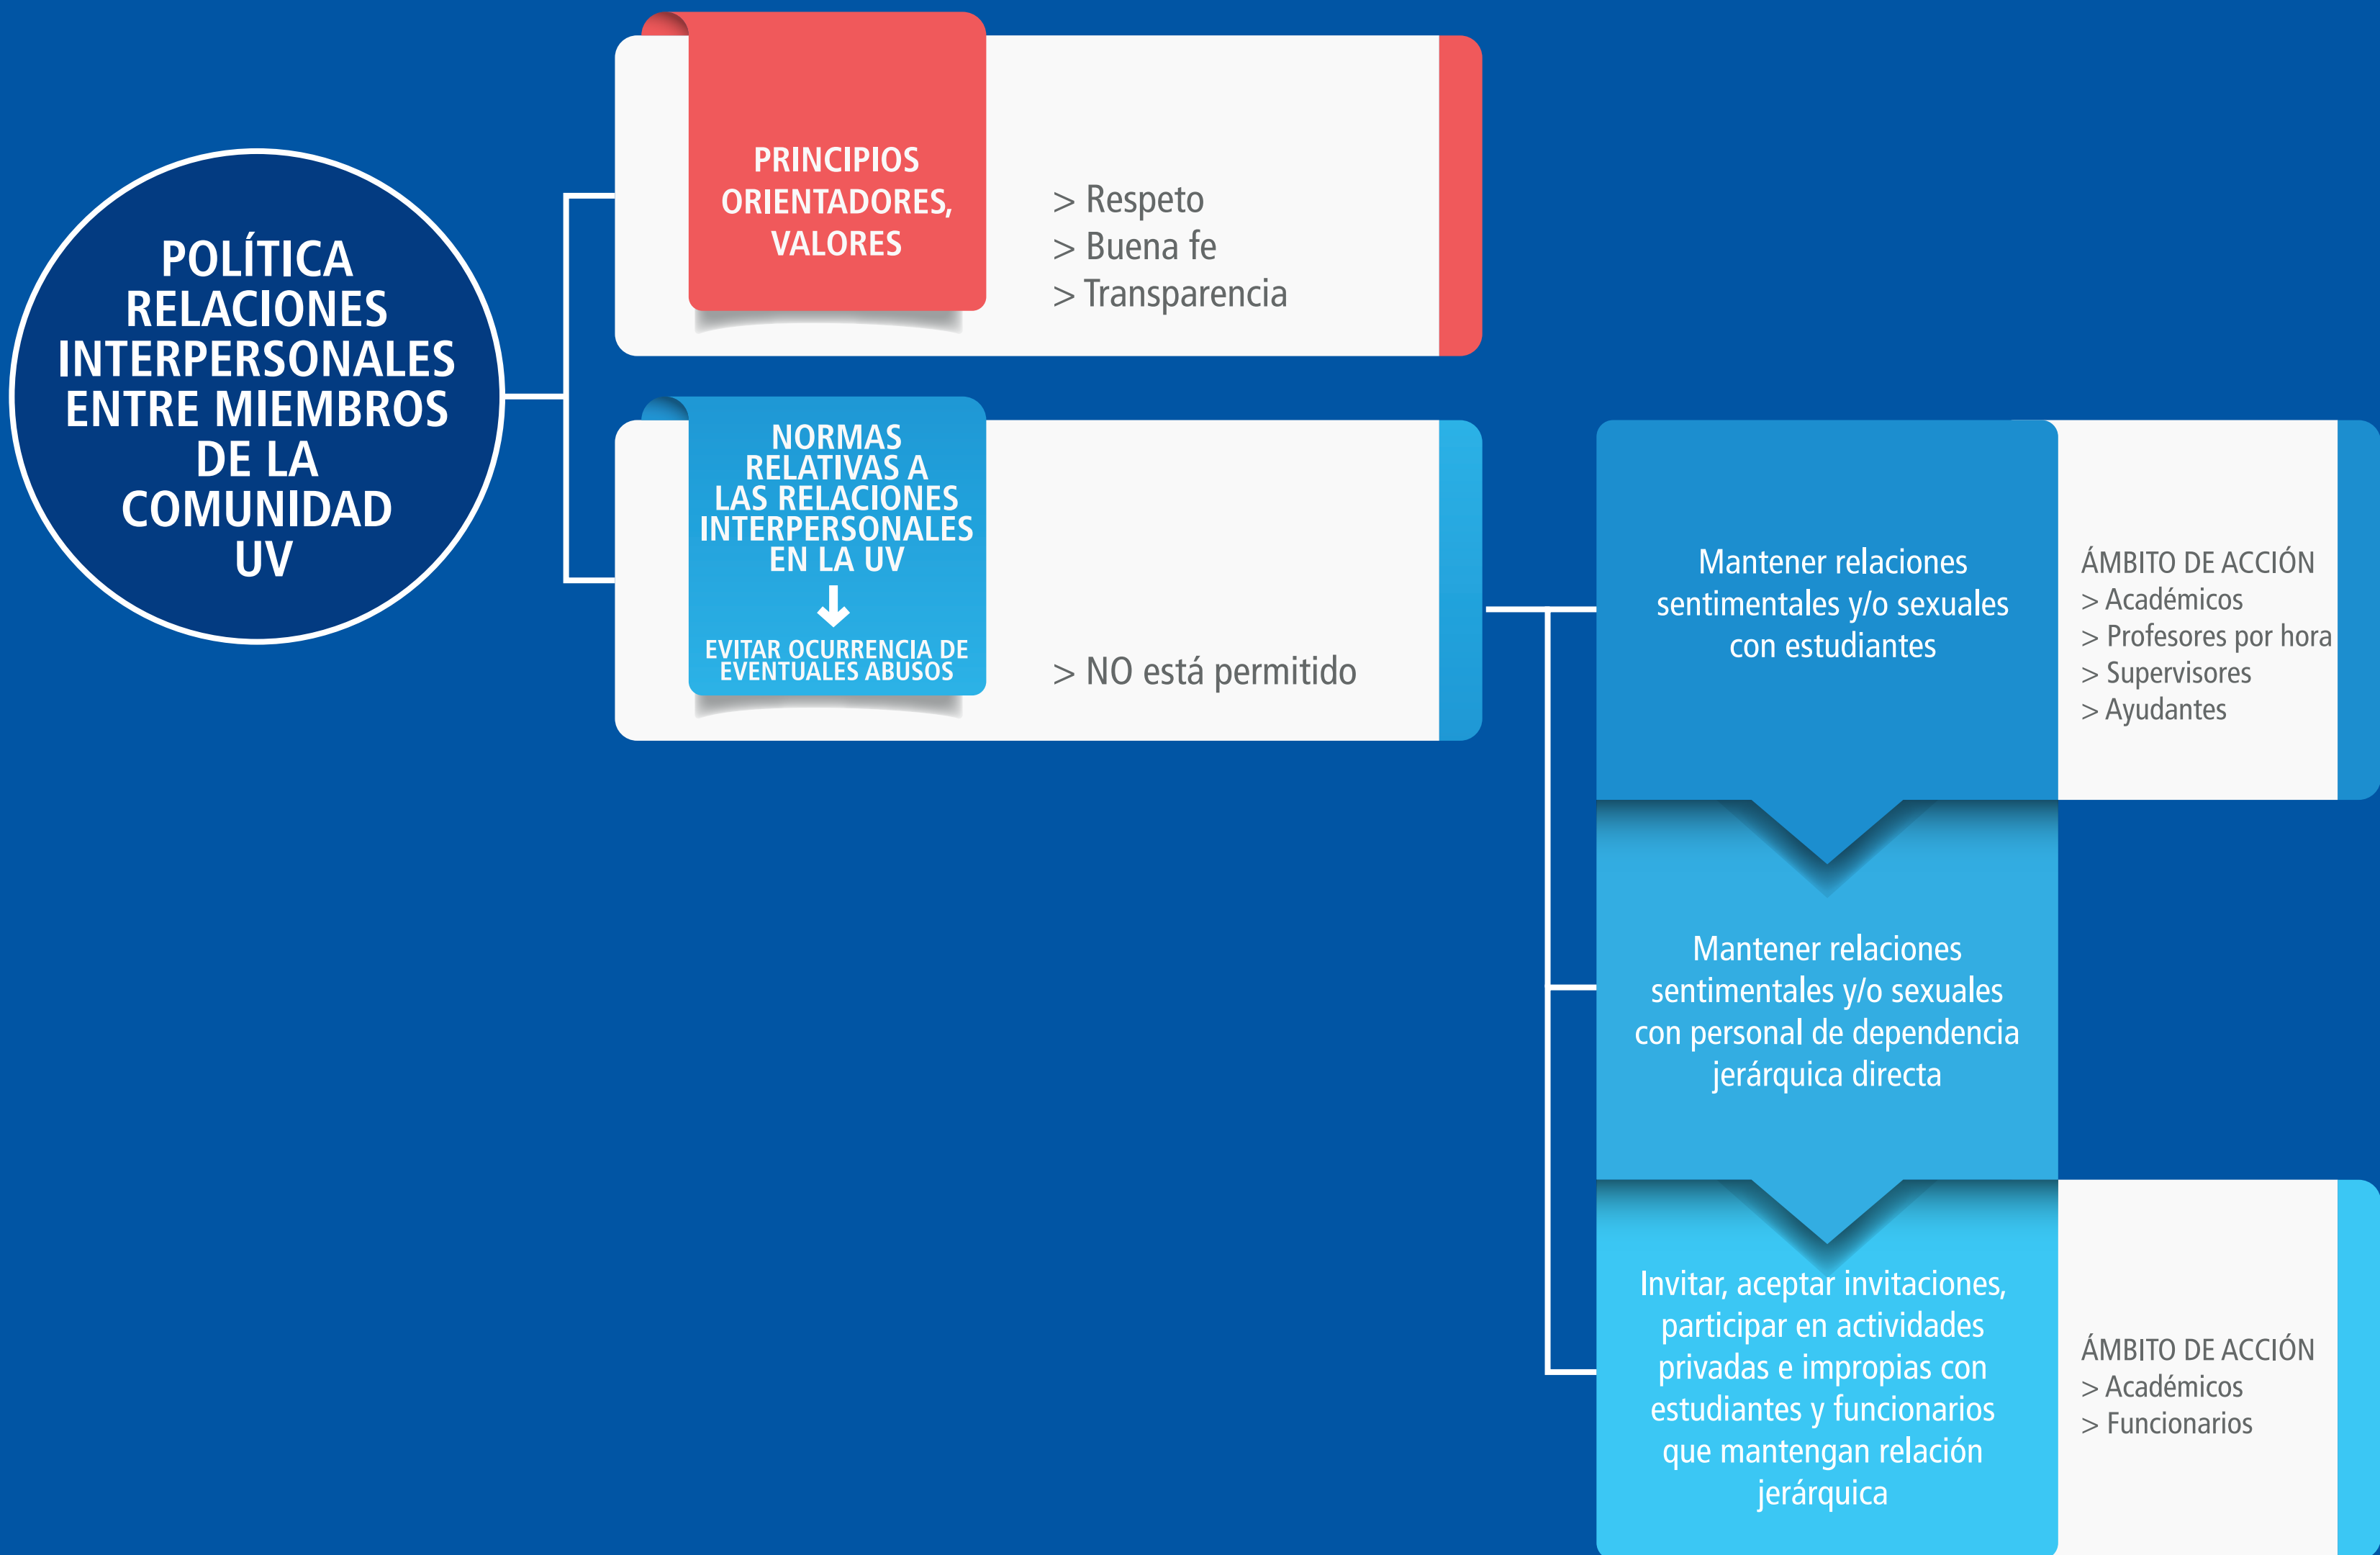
POLÍTICA RELACIONES INTERPERSONALES ENTRE MIEMBROS DE LA COMUNIDAD UV

PRINCIPIOS ORIENTADORES, VALORES

> Respeto
> Buena fe
> Transparencia

NORMAS RELATIVAS A LAS RELACIONES INTERPERSONALES EN LA UV

EVITAR OCURRENCIA DE EVENTUALES ABUSOS

> NO está permitido

Mantener relaciones sentimentales y/o sexuales con estudiantes

ÁMBITO DE ACCIÓN
> Académicos
> Profesores por hora
> Supervisores
> Ayudantes

Mantener relaciones sentimentales y/o sexuales con personal de dependencia jerárquica directa

Invitar, aceptar invitaciones, participar en actividades privadas e impropias con estudiantes y funcionarios que mantengan relación jerárquica

ÁMBITO DE ACCIÓN
> Académicos
> Funcionarios